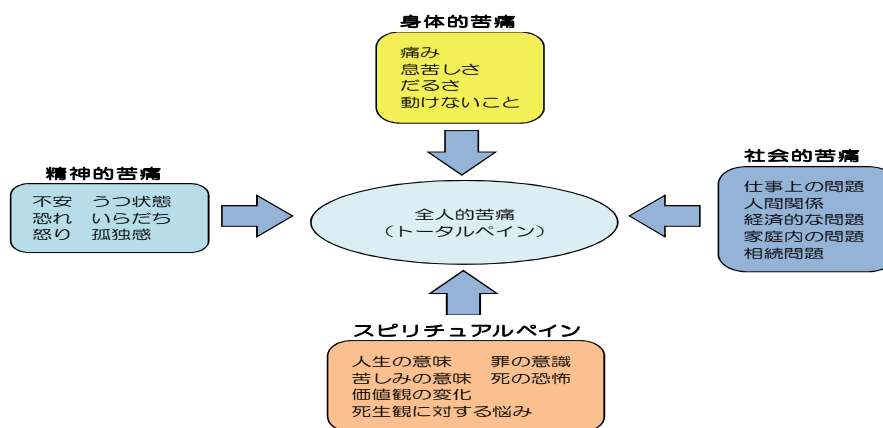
身体的苦痛

痛み
息苦しさ
だるさ
動けないこと

精神的苦痛

不安　うつ状態
恐れ　いらだち
怒り　孤独感

全人的苦痛
（トータルペイン）

社会的苦痛

仕事上の問題
人間関係
経済的な問題
家庭内の問題
相続問題

スピリチュアルペイン

人生の意味　罪の意識
苦しみの意味　死の恐怖
価値観の変化
死生観に対する悩み